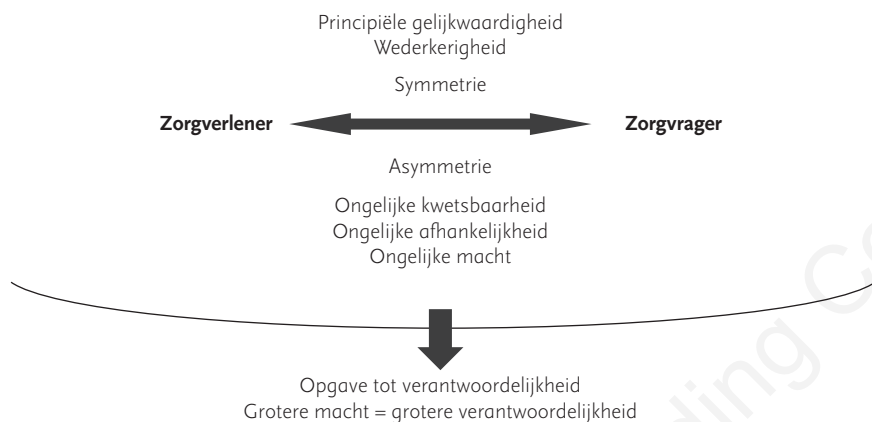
Principiële gelijkwaardigheid
Wederkerigheid

Symmetrie

**Zorgverlener** **Zorgvrager**

Asymmetrie

Ongelijke kwetsbaarheid
Ongelijke afhankelijkheid
Ongelijke macht

Opgave tot verantwoordelijkheid
Grotere macht = grotere verantwoordelijkheid